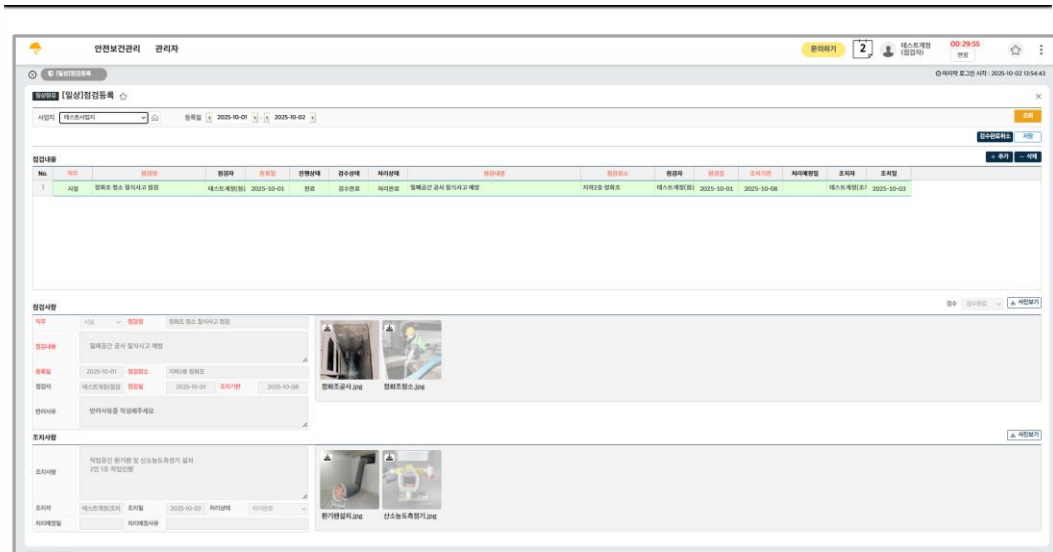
안전보건관리 관리자

문의하기 2 테스트계정 (점검자) 00:29:55 연장

[일상]점검등록

마지막 로그인 시각 : 2025-10-02 13:54:43

일상점검 [일상]점검등록

사업장 테스트사업장 등록일 2025-10-01 ~ 2025-10-02

조회

검수완료취소 저장

점검내용

+ 추가 - 삭제

| No. | 직무 | 점검명 | 점검자 | 등록일 | 진행상태 | 검수상태 | 처리상태 | 점검내용 | 점검장소 | 점검자 | 점검일 | 조치기한 | 처리예정일 | 조치자 | 조치일 |
|---|---|---|---|---|---|---|---|---|---|---|---|---|---|---|---|
| 1 | 시설 | 정화조 청소 질식사고 점검 | 테스트계정(점) | 2025-10-01 | 완료 | 검수완료 | 처리완료 | 밀폐공간 공사 질식사고 예방 | 지하2층 정화조 | 테스트계정(점) | 2025-10-01 | 2025-10-08 | | 테스트계정(조) | 2025-10-03 |

점검사항

검수 검수완료 사진보기

직무 시설 점검명 정화조 청소 질식사고 점검

점검내용 밀폐공간 공사 질식사고 예방

등록일 2025-10-01 점검장소 지하2층 정화조

점검자 테스트계정(점검) 점검일 2025-10-01 조치기한 2025-10-08

반려사유 반려사유를 작성해주세요

정화조공사.jpg 정화조청소.jpg

조치사항

사진보기

조치사항 작업공간 환기팬 및 산소농도측정기 설치 2인 1조 작업인원

조치자 테스트계정(조치) 조치일 2025-10-03 처리상태 처리완료

처리예정일 처리예정사유

환기팬설치.jpg 산소농도측정기.jpg